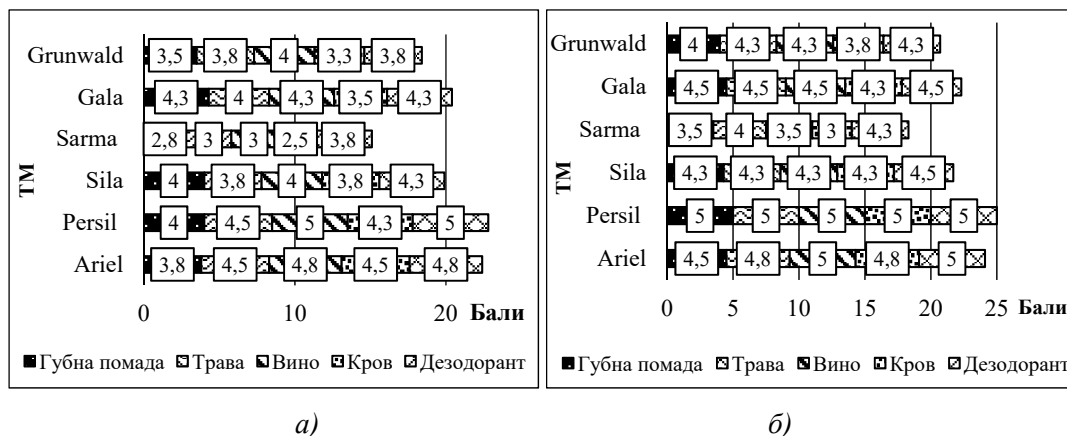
Grunwald 3,5 3,8 4 3,3 3,8
Gala 4,3 4 4,3 3,5 4,3
Sarma 2,8 3 3 2,5 3,8
Sila 4 3,8 4 3,8 4,3
Persil 4 4,5 5 4,3 5
Ariel 3,8 4,5 4,8 4,5 4,8

ТМ

0 10 20 Бали

Губна помада Трава Вино Кров Дезодорант

а)

Grunwald 4 4,3 4,3 3,8 4,3
Gala 4,5 4,5 4,5 4,3 4,5
Sarma 3,5 4 3,5 3 4,3
Sila 4,3 4,3 4,3 4,3 4,5
Persil 5 5 5 5 5
Ariel 4,5 4,8 5 4,8 5

ТМ

0 5 10 15 20 25 Бали

Губна помада Трава Вино Кров Дезодорант

б)